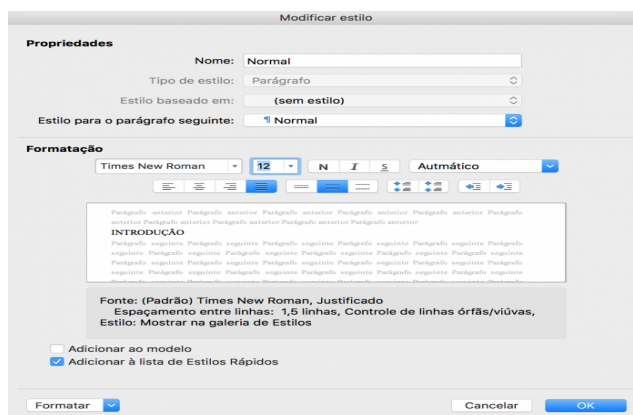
Modificar estilo

Propriedades

Nome: Normal

Tipo de estilo: Parágrafo

Estilo baseado em: (sem estilo)

Estilo para o parágrafo seguinte: ¶ Normal

Formatação

Times New Roman 12 N I S Automático

Parágrafo anterior Parágrafo anterior Parágrafo anterior Parágrafo anterior Parágrafo anterior Parágrafo anterior Parágrafo anterior Parágrafo anterior Parágrafo anterior Parágrafo anterior Parágrafo anterior

INTRODUÇÃO

Parágrafo seguinte Parágrafo seguinte Parágrafo seguinte Parágrafo seguinte Parágrafo seguinte Parágrafo seguinte Parágrafo seguinte Parágrafo seguinte Parágrafo seguinte Parágrafo seguinte Parágrafo seguinte Parágrafo seguinte Parágrafo seguinte Parágrafo seguinte Parágrafo seguinte Parágrafo seguinte Parágrafo seguinte Parágrafo seguinte Parágrafo seguinte Parágrafo seguinte Parágrafo seguinte Parágrafo seguinte Parágrafo seguinte Parágrafo seguinte Parágrafo seguinte Parágrafo seguinte Parágrafo seguinte Parágrafo seguinte Parágrafo seguinte Parágrafo seguinte Parágrafo seguinte Parágrafo seguinte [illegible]

Fonte: (Padrão) Times New Roman, Justificado
Espaçamento entre linhas: 1,5 linhas, Controle de linhas órfãs/viúvas, Estilo: Mostrar na galeria de Estilos

Adicionar ao modelo
Adicionar à lista de Estilos Rápidos

Formatar Cancelar OK